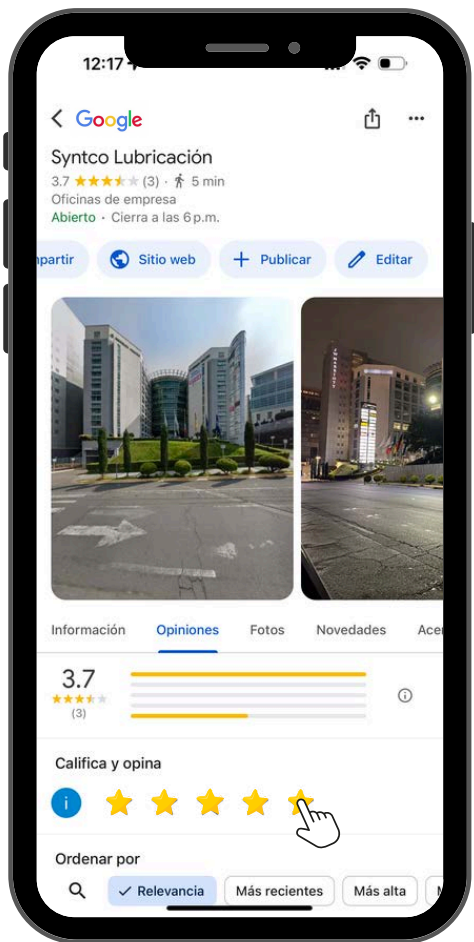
12:17

Google

Syntco Lubricación
3.7 (3) · 5 min
Oficinas de empresa
Abierto · Cierra a las 6 p.m.

npartir
Sitio web
Publicar
Editar

Información
Opiniones
Fotos
Novedades
Ace

3.7
(3)

Califica y opina

i

Ordenar por

Relevancia
Más recientes
Más alta